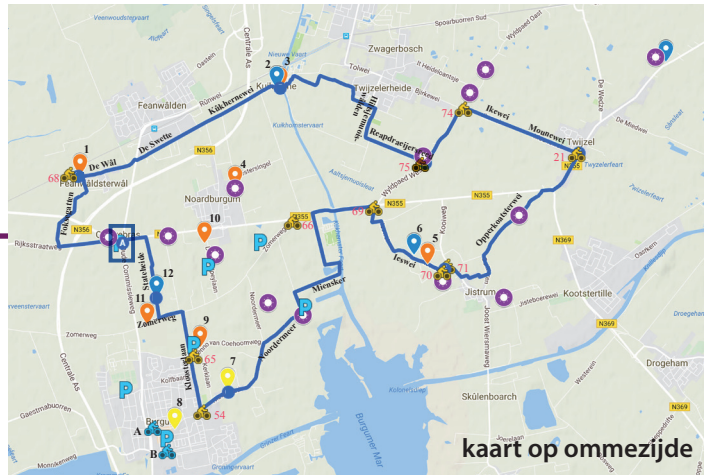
Veenwouderstraat
Spoarbuorren
Wyldpaed Dest
Zwagerbosch
Nieuwe Vaart
Tolwei
Centrale As
Oastein
Feanwâlden
Rûnwei
Kûkherne
Twijzelerheide
Binkewei
Kûkhernewei
De Swette
Hillegaslaan
Reapdraeijerspaed
Ikewei
Mounewei
Twijzel
De Wâl
Feanwâldsterwâl
N356
N355
Noardburgum
Folkertsweg
Rijksstraatweg
Stationsweg
Zomerweg
Commissieweg
Koloniewei
Miensker
Noordermeer
Kloosterlaan
Kolfbaan
Burgum
Iesweg
Opperkoatsterwei
Jistrum
Kootstertille
N369
Drogeham
Skûlenboarch
Burgumer Mar
Gaestmabuorren
Monnikeweg
Zomerweg
Oerwijde
1
2
3
4
5
6
7
8
9
10
11
12
A
B
21
54
65
66
68
69
70
71
74
75
kaart op ommezijde